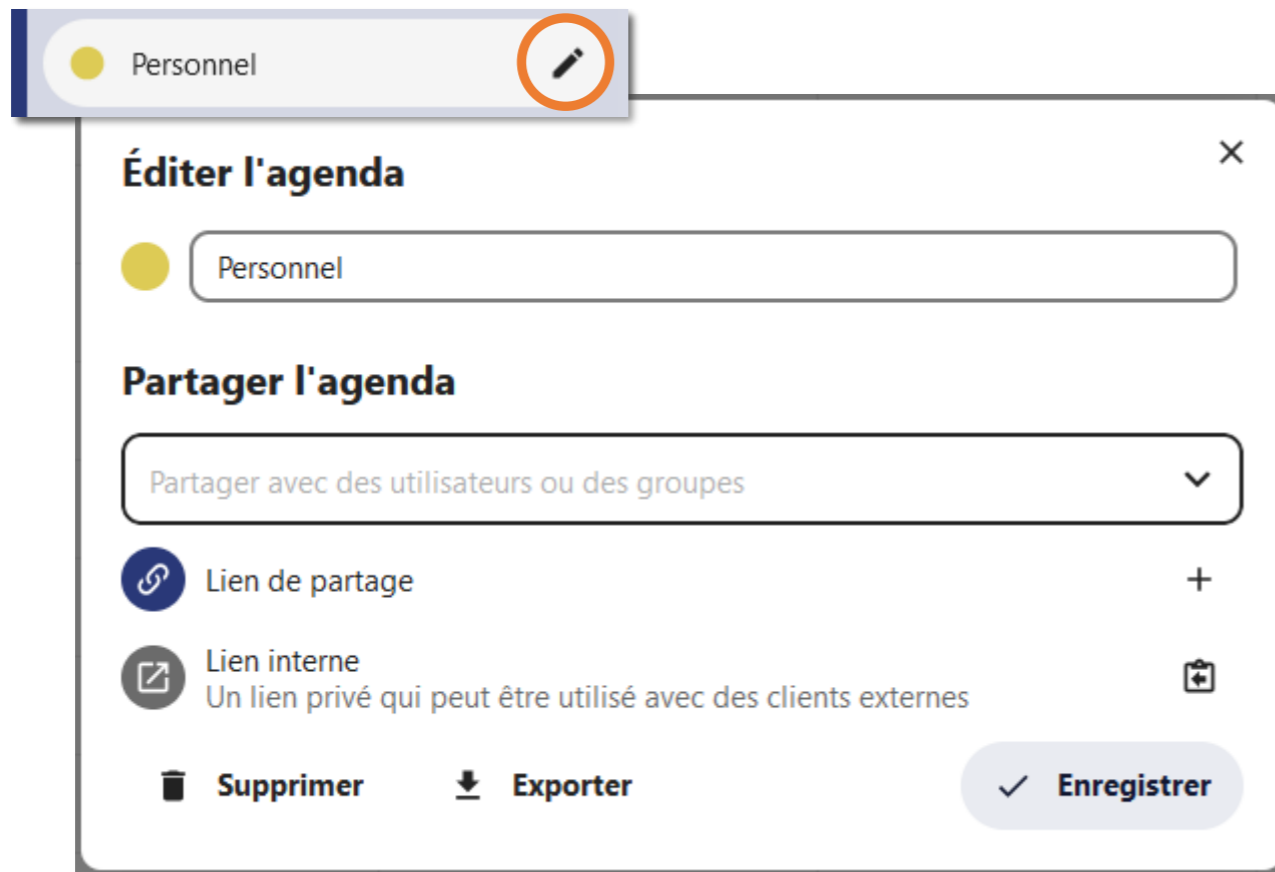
Personnel

Éditer l'agenda

Personnel

Partager l'agenda

Partager avec des utilisateurs ou des groupes

Lien de partage

Lien interne
Un lien privé qui peut être utilisé avec des clients externes

Supprimer Exporter Enregistrer